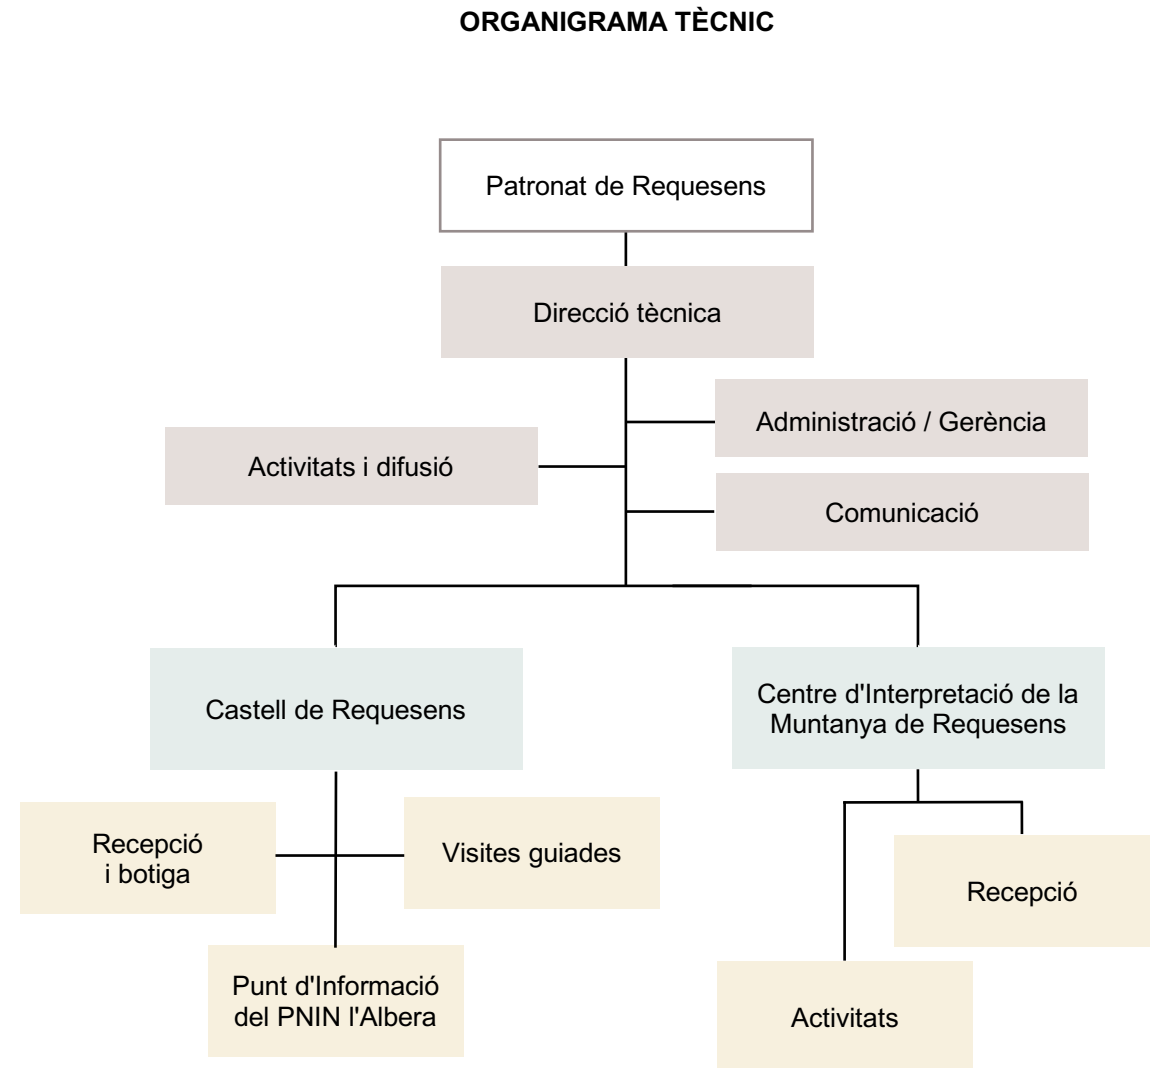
ORGANIGRAMA TÈCNIC

Patronat de Requesens

Direcció tècnica

Administració / Gerència

Activitats i difusió

Comunicació

Castell de Requesens

Centre d'Interpretació de la Muntanya de Requesens

Recepció i botiga

Visites guiades

Recepció

Punt d'Informació del PNIN l'Albera

Activitats